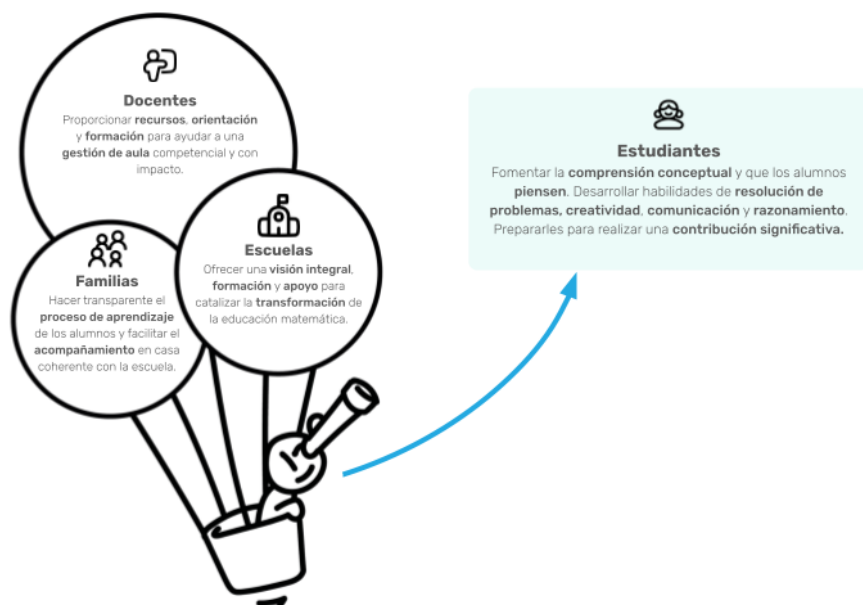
Docentes
Proporcionar recursos, orientación y formación para ayudar a una gestión de aula competencial y con impacto.

Familias
Hacer transparente el proceso de aprendizaje de los alumnos y facilitar el acompañamiento en casa coherente con la escuela.

Escuelas
Ofrecer una visión integral, formación y apoyo para catalizar la transformación de la educación matemática.

Estudiantes
Fomentar la comprensión conceptual y que los alumnos piensen. Desarrollar habilidades de resolución de problemas, creatividad, comunicación y razonamiento. Prepararles para realizar una contribución significativa.